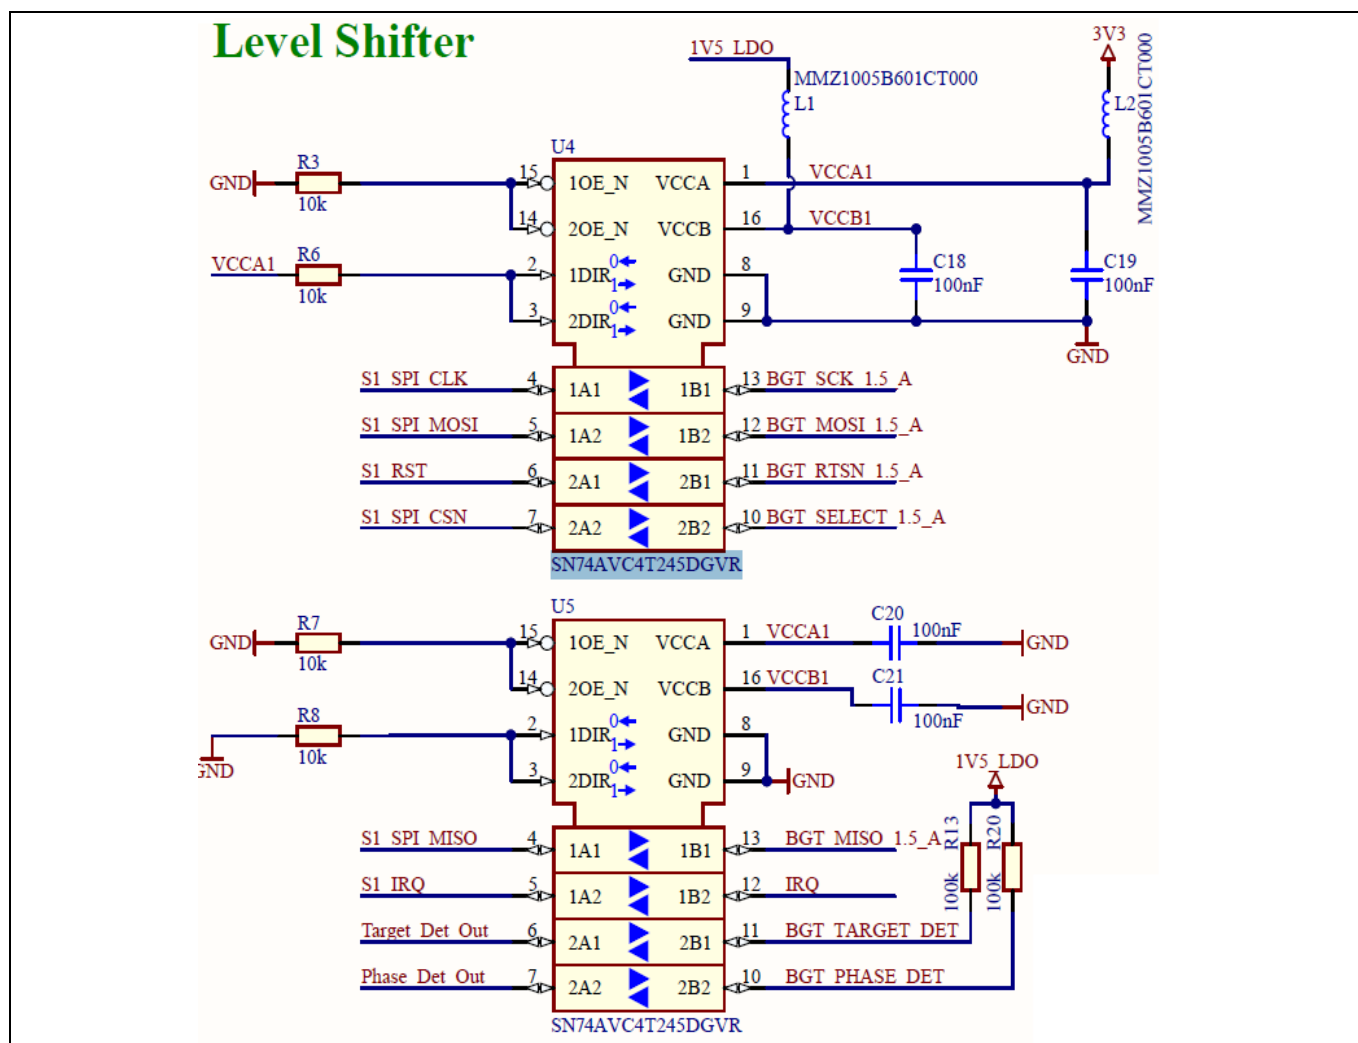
Level Shifter

1V5_LDO
MMZ1005B601CT000
L1
3V3
L2
MMZ1005B601CT000
U4
GND
R3
10k
15
1OE_N
VCCA
1
VCCA1
14
2OE_N
VCCB
16
VCCB1
VCCA1
R6
10k
2
1DIR
0
1
GND
8
C18
100nF
C19
100nF
3
2DIR
0
1
GND
9
GND
S1_SPI_CLK
4
1A1
1B1
13
BGT_SCK_1.5_A
S1_SPI_MOSI
5
1A2
1B2
12
BGT_MOSI_1.5_A
S1_RST
6
2A1
2B1
11
BGT_RTSN_1.5_A
S1_SPI_CSN
7
2A2
2B2
10
BGT_SELECT_1.5_A
SN74AVC4T245DGVR

U5
GND
R7
10k
15
1OE_N
VCCA
1
VCCA1
C20
100nF
GND
14
2OE_N
VCCB
16
VCCB1
C21
100nF
GND
R8
10k
GND
2
1DIR
0
1
GND
8
3
2DIR
0
1
GND
9
GND
1V5_LDO
R13
100k
R20
100k
S1_SPI_MISO
4
1A1
1B1
13
BGT_MISO_1.5_A
S1_IRQ
5
1A2
1B2
12
IRQ
Target_Det_Out
6
2A1
2B1
11
BGT_TARGET_DET
Phase_Det_Out
7
2A2
2B2
10
BGT_PHASE_DET
SN74AVC4T245DGVR